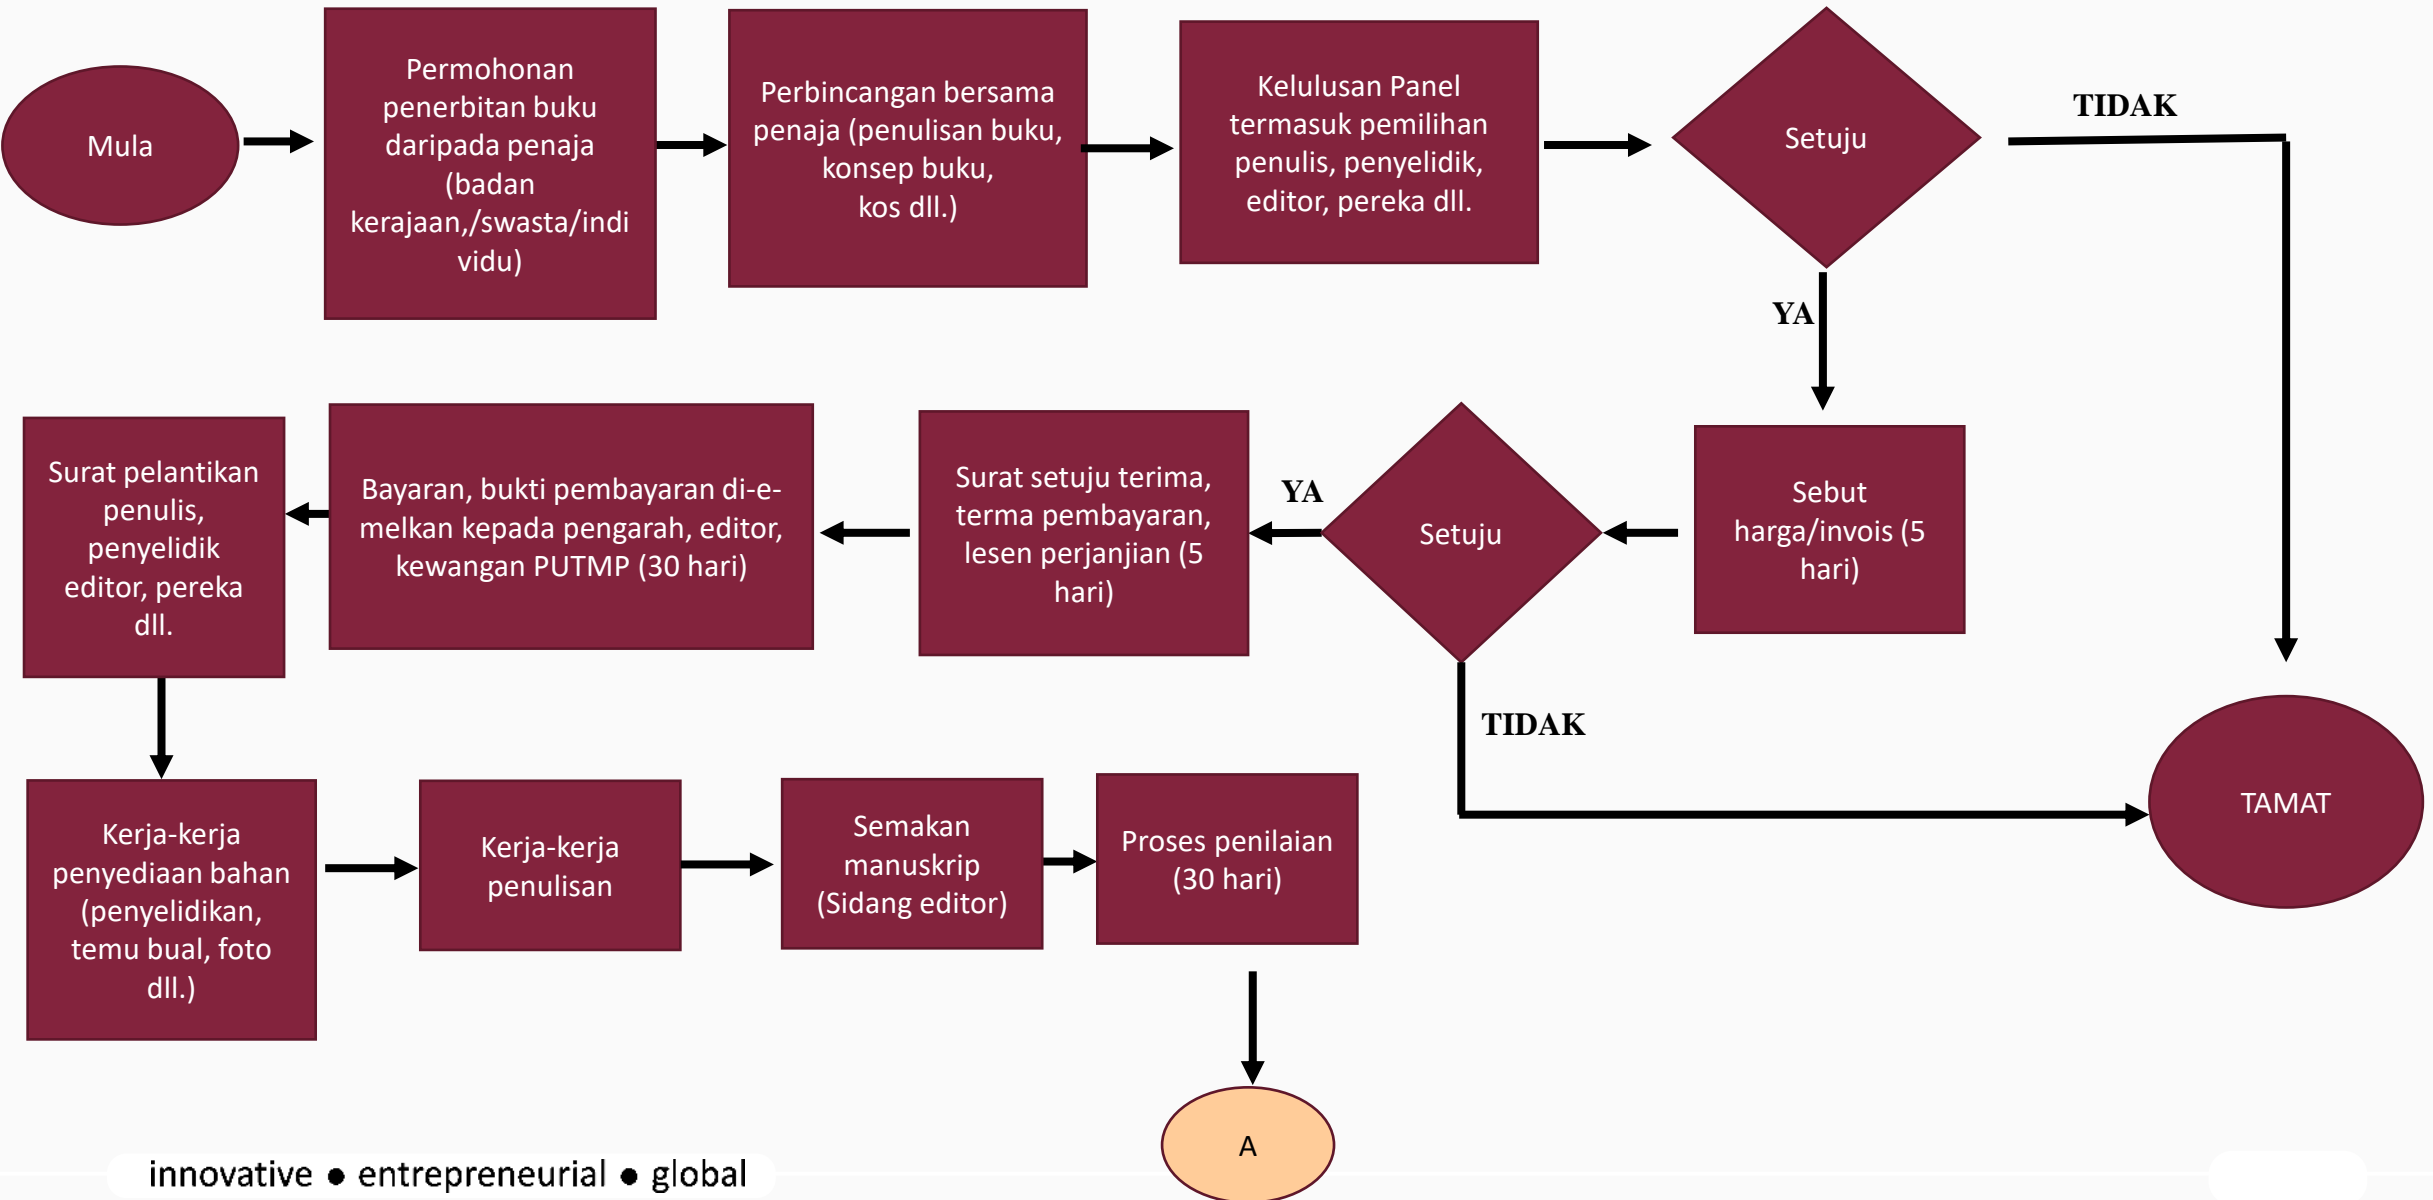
Mula

Permohonan penerbitan buku daripada penaja (badan kerajaan,/swasta/individu)

Perbincangan bersama penaja (penulisan buku, konsep buku, kos dll.)

Kelulusan Panel termasuk pemilihan penulis, penyelidik, editor, pereka dll.

Setuju

TIDAK

YA

Sebut harga/invois (5 hari)

Setuju

YA

Surat setuju terima, terma pembayaran, lesen perjanjian (5 hari)

Bayaran, bukti pembayaran di-e-melkan kepada pengarah, editor, kewangan PUTMP (30 hari)

Surat pelantikan penulis, penyelidik editor, pereka dll.

TIDAK

TAMAT

Kerja-kerja penyediaan bahan (penyelidikan, temu bual, foto dll.)

Kerja-kerja penulisan

Semakan manuskrip (Sidang editor)

Proses penilaian (30 hari)

A

innovative • entrepreneurial • global